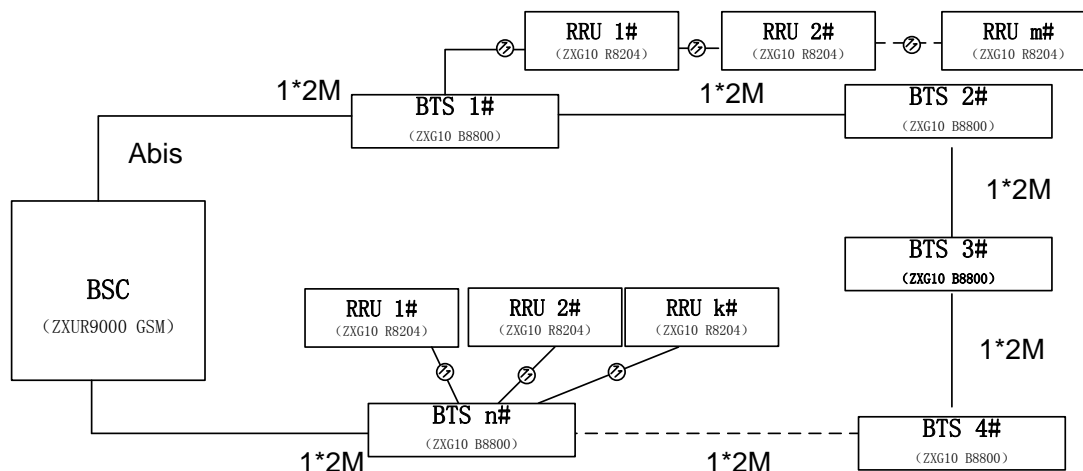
RRU 1#
(ZXG10 R8204)

RRU 2#
(ZXG10 R8204)

RRU m#
(ZXG10 R8204)

1*2M

BTS 1#
(ZXG10 B8800)

1*2M

BTS 2#
(ZXG10 B8800)

Abis

1*2M

BTS 3#
(ZXG10 B8800)

BSC
(ZXUR9000 GSM)

RRU 1#
(ZXG10 R8204)

RRU 2#
(ZXG10 R8204)

RRU k#
(ZXG10 R8204)

1*2M

BTS n#
(ZXG10 B8800)

BTS 4#
(ZXG10 B8800)

1*2M

1*2M